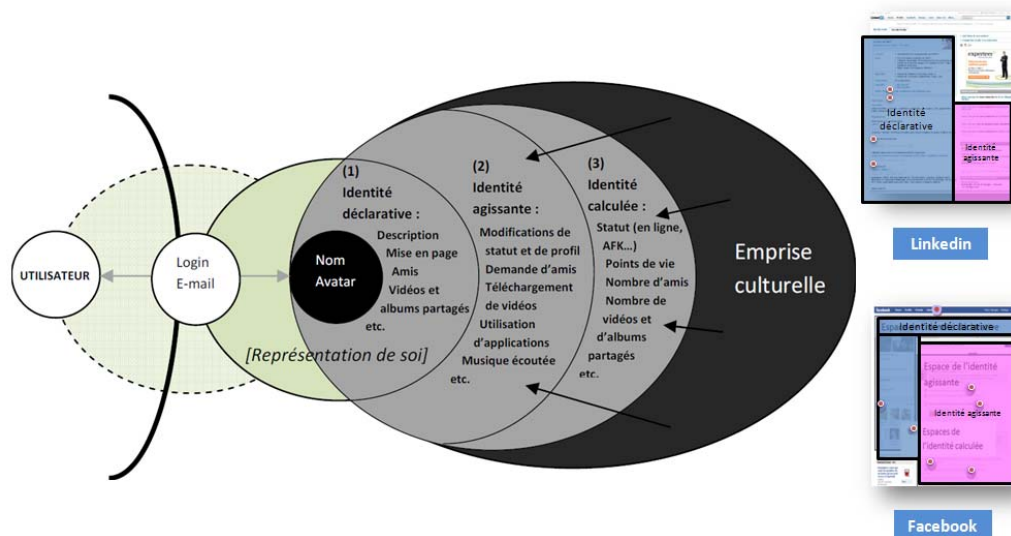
UTILISATEUR

Login
E-mail

Nom
Avatar

[Représentation de soi]

(1)
Identité déclarative :
Description
Mise en page
Amis
Vidéos et albums partagés
etc.

(2)
Identité agissante :
Modifications de statut et de profil
Demande d'amis
Téléchargement de vidéos
Utilisation d'applications
Musique écoutée
etc.

(3)
Identité calculée :
Statut (en ligne, AFK...)
Points de vie
Nombre d'amis
Nombre de vidéos et d'albums partagés
etc.

Emprise culturelle

Identité déclarative
Identité agissante

Linkedin

Identité déclarative
Espace de l'identité agissante
Identité agissante
Espaces de l'identité calculée

Facebook